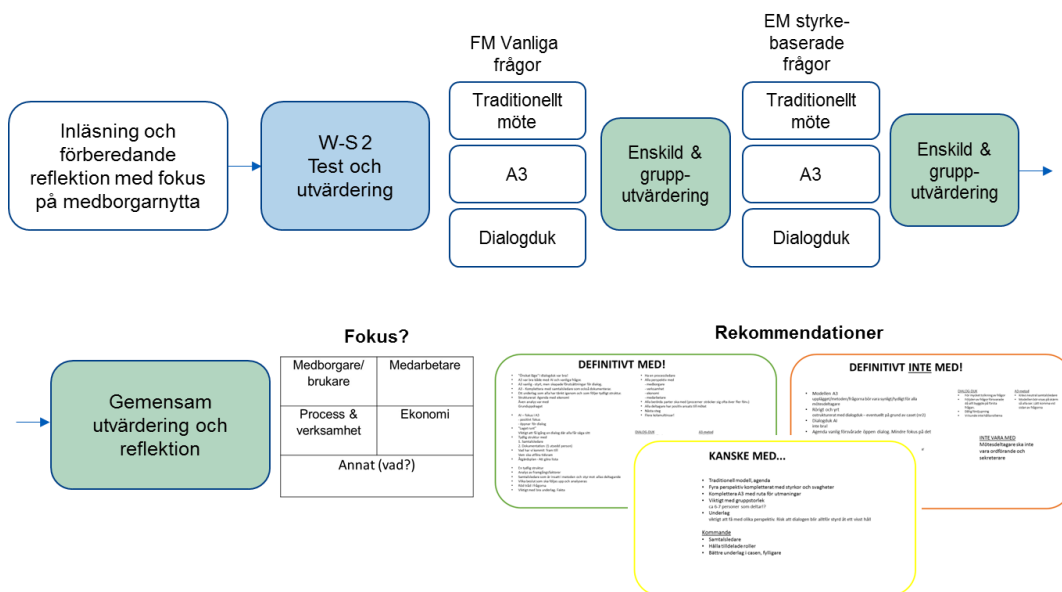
Inläsning och förberedande reflektion med fokus på medborgarnytta

W-S 2
Test och utvärdering

FM Vanliga frågor

Traditionellt möte

A3

Dialogduk

Enskild & grupp-utvärdering

EM styrke-baserade frågor

Traditionellt möte

A3

Dialogduk

Enskild & grupp-utvärdering

Gemensam utvärdering och reflektion

Fokus?

| Medborgare/ brukare | Medarbetare |
|---|---|
| Process & verksamhet | Ekonomi |
| Annat (vad?) | |

Rekommendationer

DEFINITIVT MED!

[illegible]

DEFINITIVT INTE MED!

• Modellen A3 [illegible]
• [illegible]
• Dialogduk A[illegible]
• Agenda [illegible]

INTE VARA MED
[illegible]

KANSKE MED…

• Traditionell modell, agenda
• Fyra perspektiv kompletteras med styrkor och svagheter
• Komplettera A3 med ruta för utmaningar
• Viktigt med gruppstorlek
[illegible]
• Underlag
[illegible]

Kommande
• Samtalsledare
• Hålla tilldelade roller
• Bättre underlag i casen, fylligare